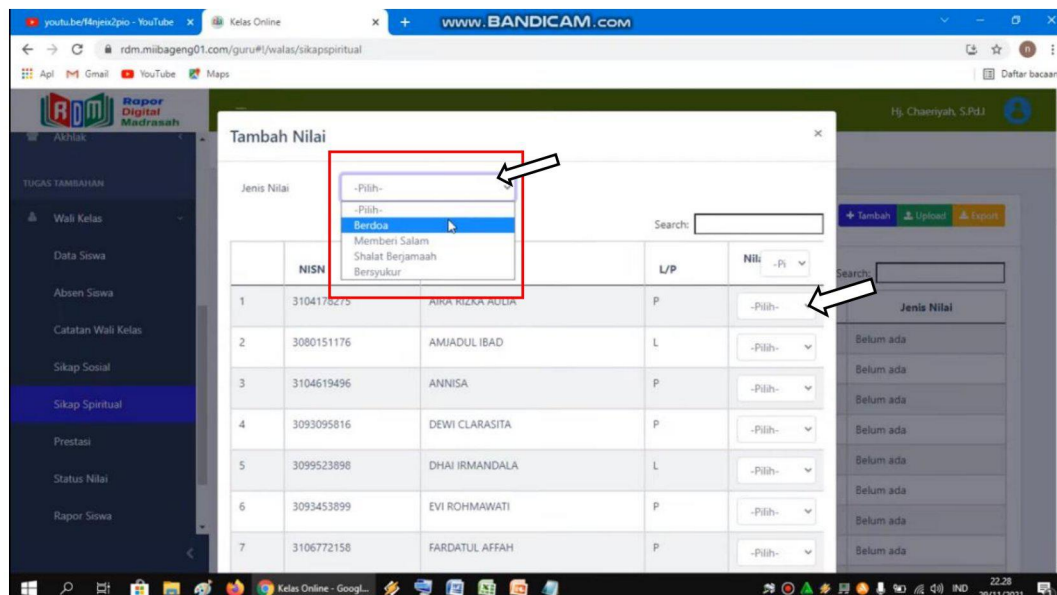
youtu.be/f4njeix2pio - YouTube ×
Kelas Online ×
+
www.BANDICAM.com
rdm.miibageng01.com/guru#!/walas/sikapspiritual
Apl Gmail YouTube Maps
Daftar bacaan
Rapor Digital Madrasah
Hj. Chaeriyah, S.Pd.I
Akhlak
TUGAS TAMBAHAN
Wali Kelas
Data Siswa
Absen Siswa
Catatan Wali Kelas
Sikap Sosial
Sikap Spiritual
Prestasi
Status Nilai
Rapor Siswa

Tambah Nilai
×
Jenis Nilai
-Pilih-
-Pilih-
Berdoa
Memberi Salam
Shalat Berjamaah
Bersyukur
Search:
+ Tambah
Upload
Export
Search:

| | NISN | | L/P | Nilai -Pi |
|---|---|---|---|---|
| 1 | 3104178275 | AIRA RIZKA AULIA | P | -Pilih- |
| 2 | 3080151176 | AMJADUL IBAD | L | -Pilih- |
| 3 | 3104619496 | ANNISA | P | -Pilih- |
| 4 | 3093095816 | DEWI CLARASITA | P | -Pilih- |
| 5 | 3099523898 | DHAI IRMANDALA | L | -Pilih- |
| 6 | 3093453899 | EVI ROHMAWATI | P | -Pilih- |
| 7 | 3106772158 | FARDATUL AFFAH | P | -Pilih- |

Jenis Nilai
Belum ada
Belum ada
Belum ada
Belum ada
Belum ada
Belum ada
Belum ada
Belum ada

Kelas Online - Googl...
IND
22.28
20/11/2021